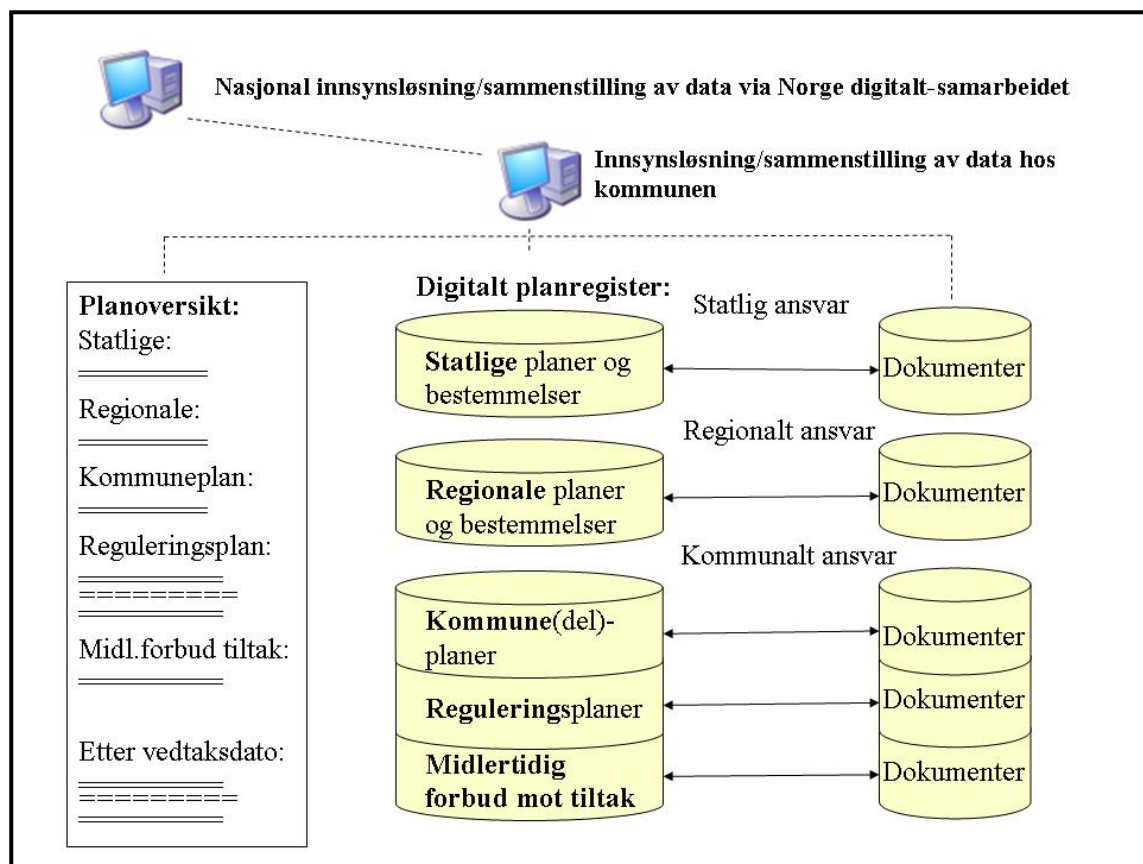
Nasjonal innsynsløsning/sammenstilling av data via Norge digitalt-samarbeidet

Innsynsløsning/sammenstilling av data hos kommunen

Planoversikt:
Statlige:

Regionale:

Kommuneplan:

Reguleringsplan:

Midl.forbud tiltak:

Etter vedtaksdato:

Digitalt planregister:

Statlig ansvar

Statlige planer og bestemmelser

Dokumenter

Regionalt ansvar

Regionale planer og bestemmelser

Dokumenter

Kommunalt ansvar

Kommune(del)-planer

Dokumenter

Reguleringsplaner

Dokumenter

Midlertidig forbud mot tiltak

Dokumenter